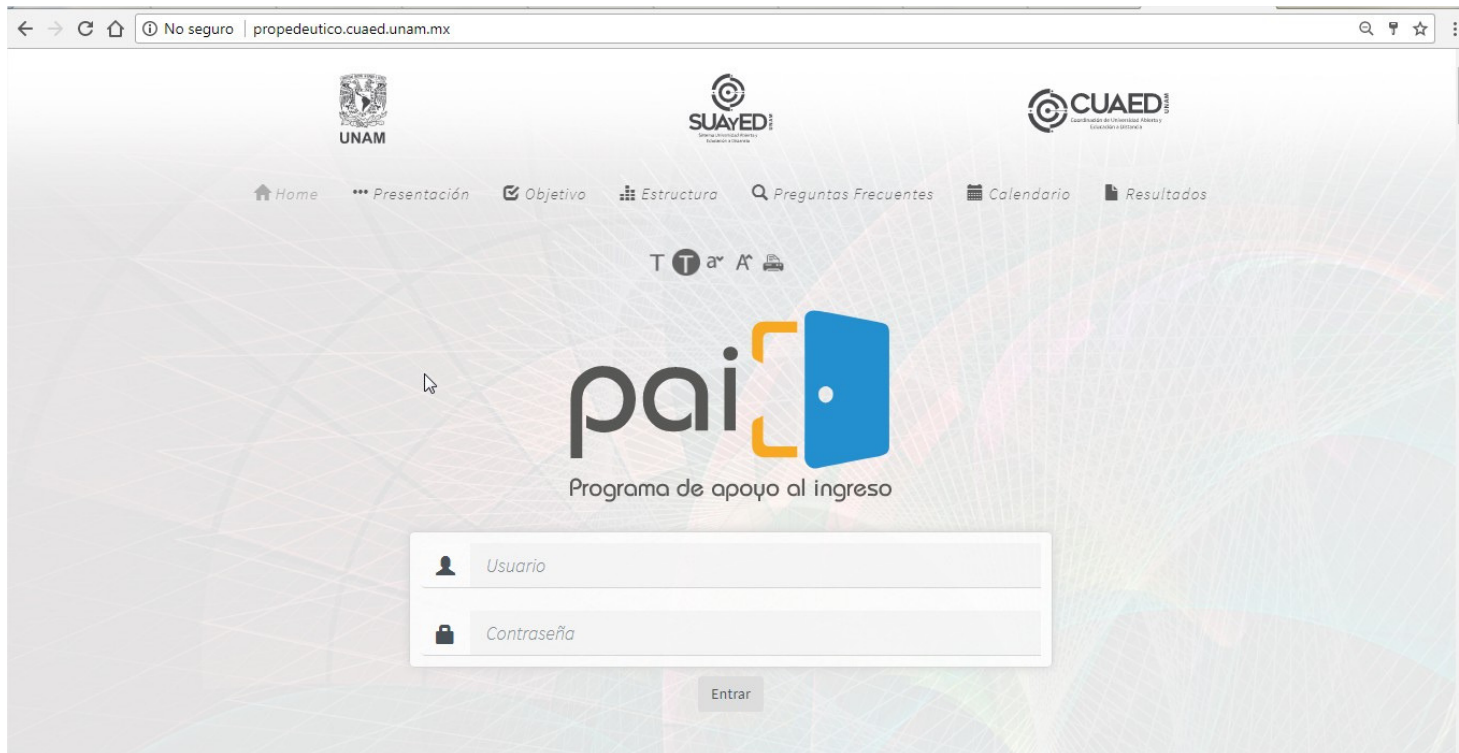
No seguro | propedeutico.cuaed.unam.mx

UNAM

SUAyED

CUAED

Home Presentación Objetivo Estructura Preguntas Frecuentes Calendario Resultados

T T a A

pai

Programa de apoyo al ingreso

Usuario

Contraseña

Entrar